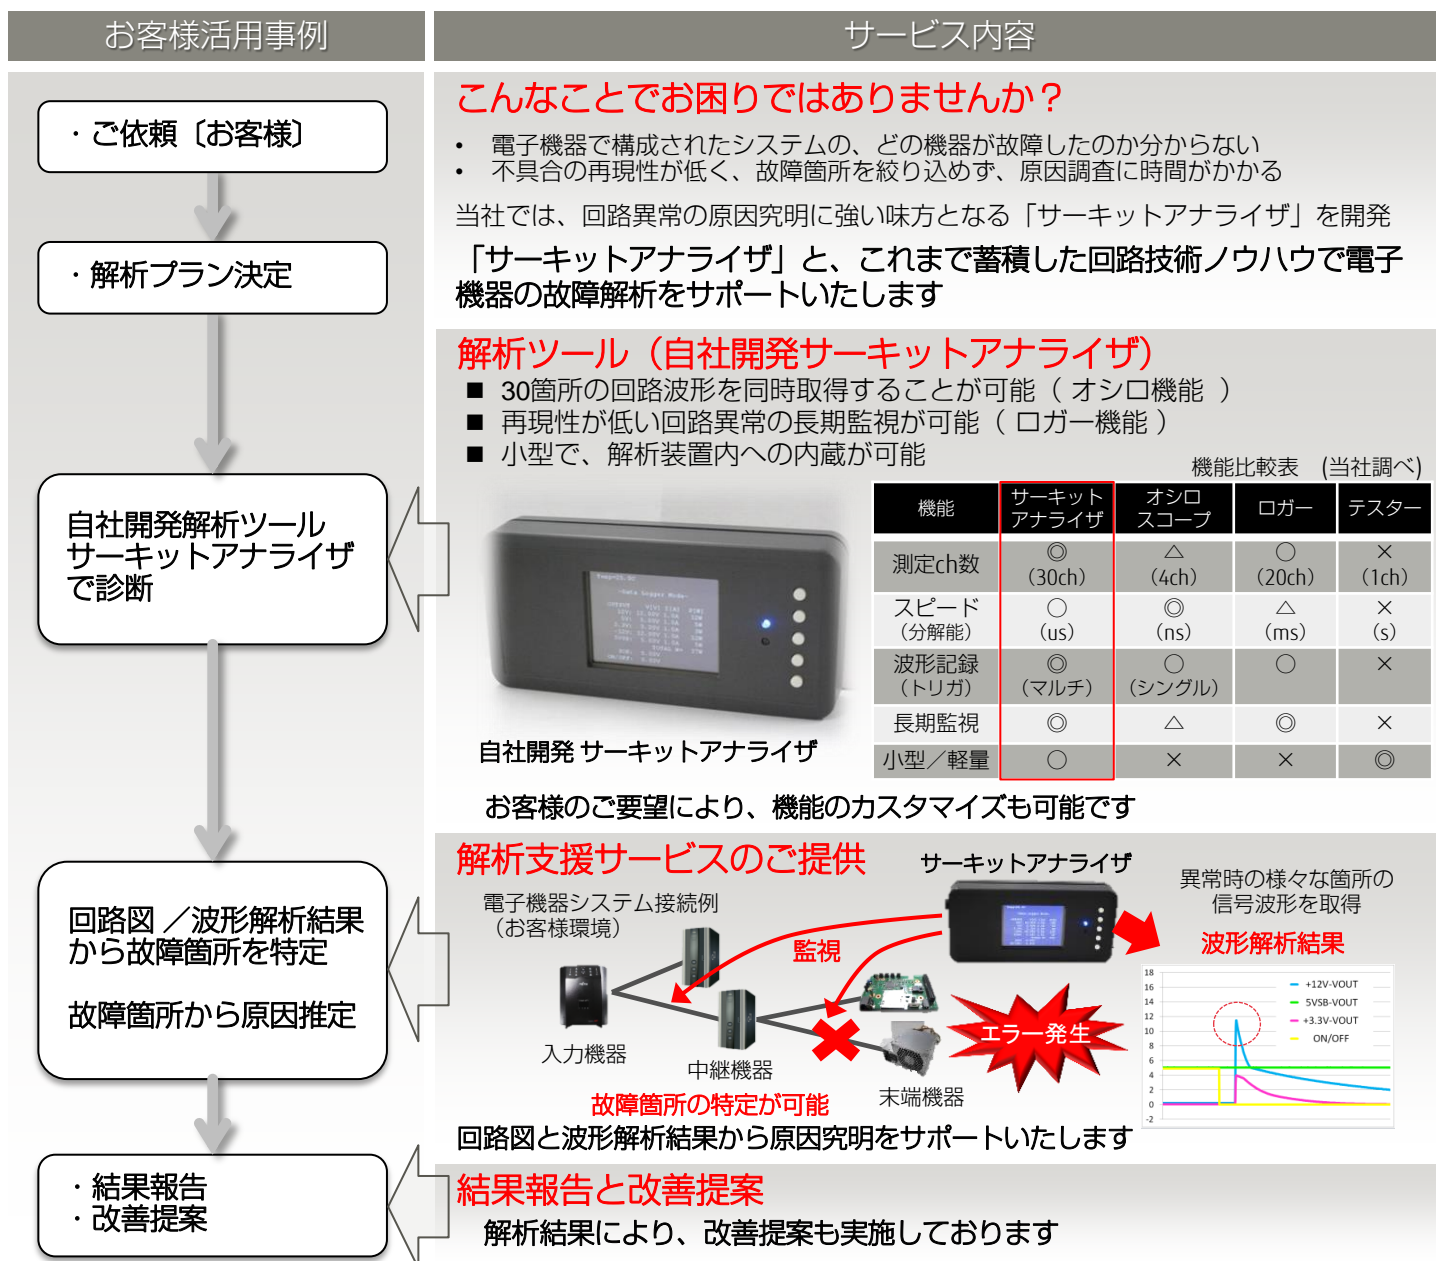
お客様活用事例

・ご依頼〔お客様〕

・解析プラン決定

自社開発解析ツール サーキットアナライザ で診断

回路図／波形解析結果 から故障箇所を特定

故障箇所から原因推定

・結果報告
・改善提案

サービス内容

こんなことでお困りではありませんか？

• 電子機器で構成されたシステムの、どの機器が故障したのか分からない
• 不具合の再現性が低く、故障箇所を絞り込めず、原因調査に時間がかかる

当社では、回路異常の原因究明に強い味方となる「サーキットアナライザ」を開発

「サーキットアナライザ」と、これまで蓄積した回路技術ノウハウで電子機器の故障解析をサポートいたします

解析ツール（自社開発サーキットアナライザ）

■ 30箇所の回路波形を同時取得することが可能（ オシロ機能 ）
■ 再現性が低い回路異常の長期監視が可能（ ロガー機能 ）
■ 小型で、解析装置内への内蔵が可能

機能比較表 (当社調べ)

| 機能 | サーキットアナライザ | オシロスコープ | ロガー | テスター |
|---|---|---|---|---|
| 測定ch数 | ◎ (30ch) | △ (4ch) | ○ (20ch) | × (1ch) |
| スピード (分解能) | ○ (us) | ◎ (ns) | △ (ms) | × (s) |
| 波形記録 (トリガ) | ◎ (マルチ) | ○ (シングル) | ○ | × |
| 長期監視 | ◎ | △ | ◎ | × |
| 小型／軽量 | ○ | × | × | ◎ |

自社開発 サーキットアナライザ

お客様のご要望により、機能のカスタマイズも可能です

解析支援サービスのご提供

サーキットアナライザ

電子機器システム接続例 (お客様環境)

監視

異常時の様々な箇所の 信号波形を取得

波形解析結果

入力機器

中継機器

末端機器

エラー発生

故障箇所の特定が可能

+12V-VOUT
5VSB-VOUT
+3.3V-VOUT
ON/OFF

18 16 14 12 10 8 6 4 2 0 -2

回路図と波形解析結果から原因究明をサポートいたします

結果報告と改善提案

解析結果により、改善提案も実施しております